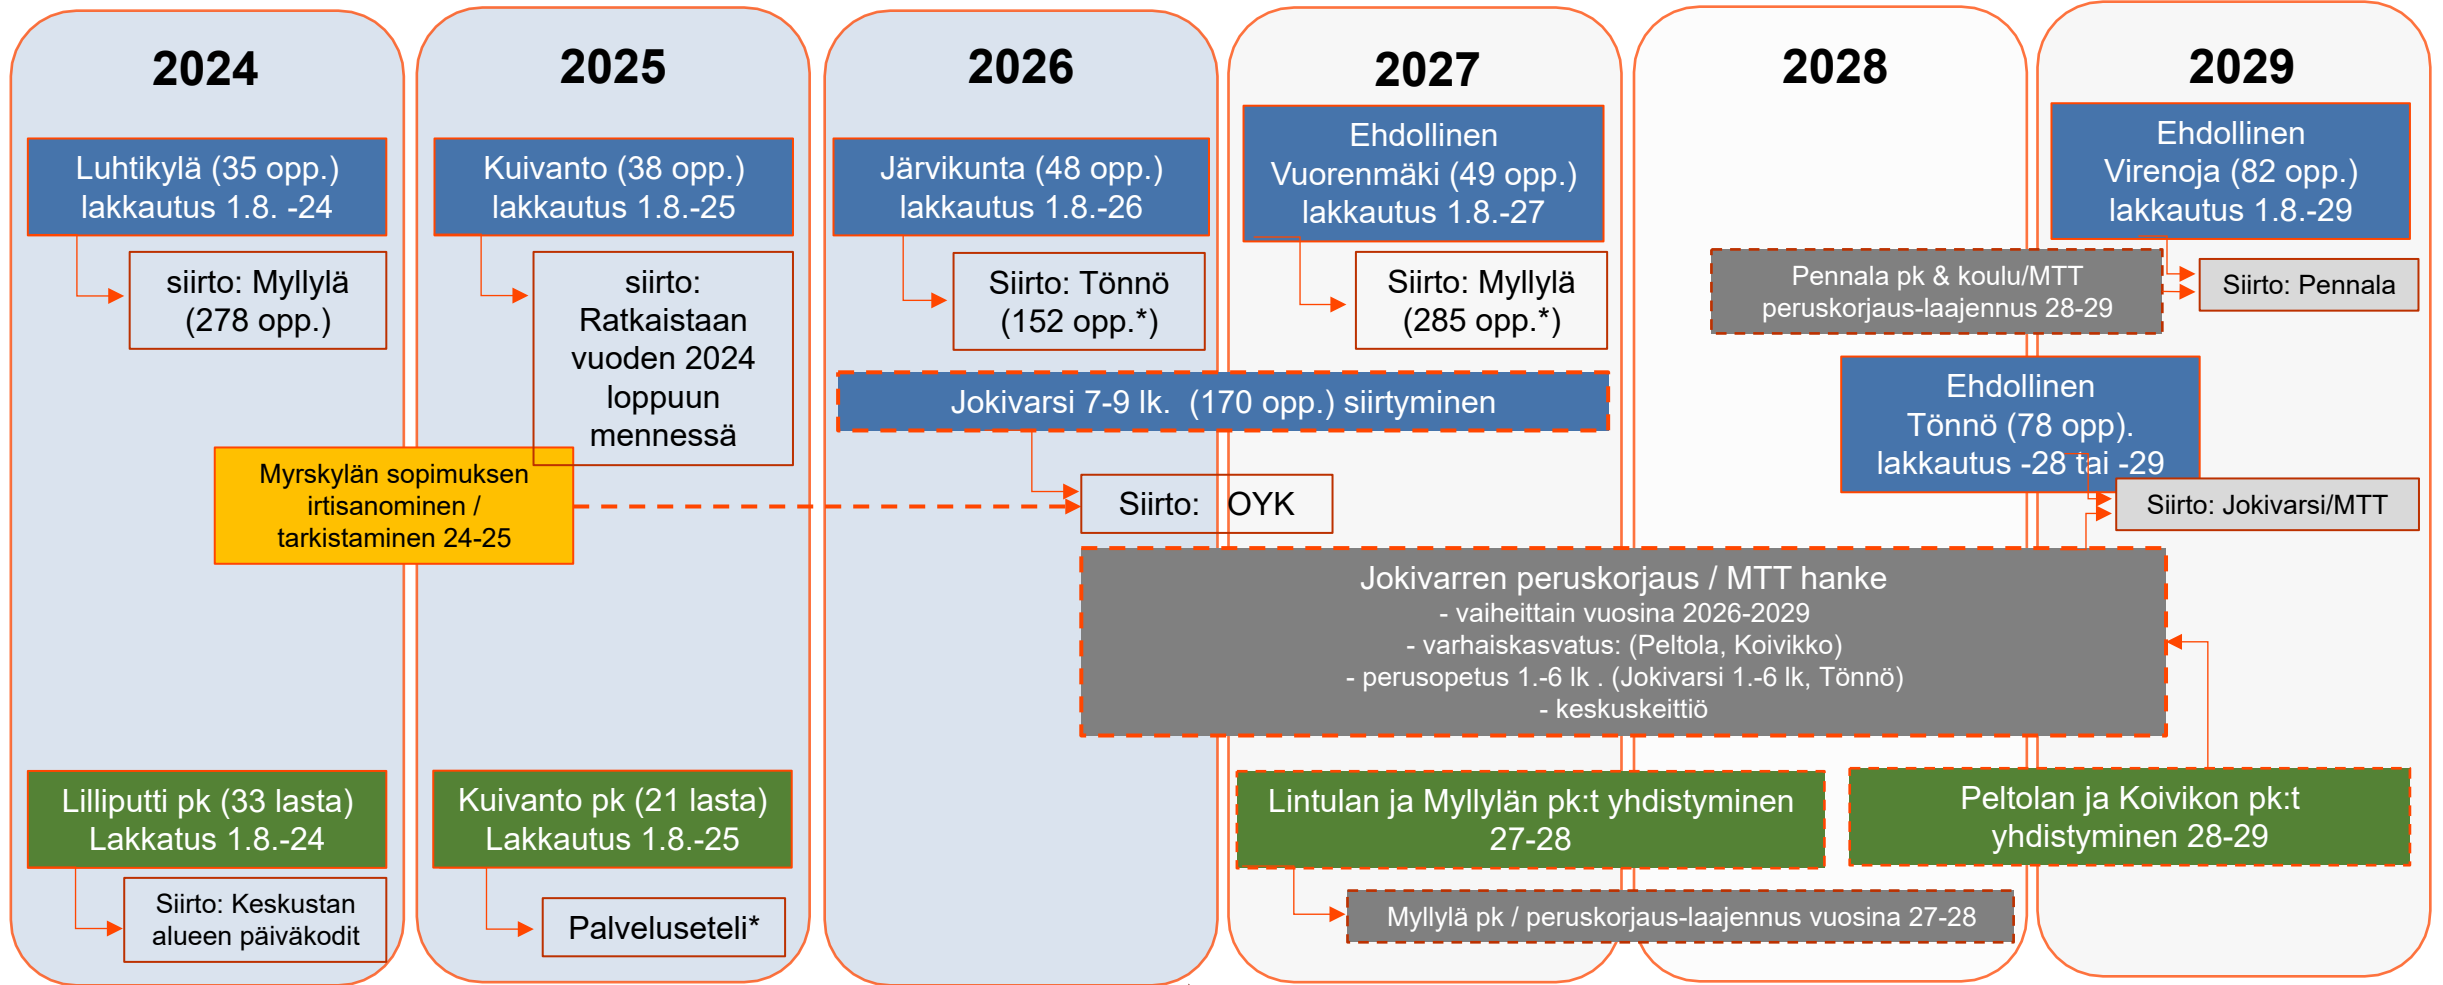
2024

Luhtikylä (35 opp.) lakkautus 1.8. -24

siirto: Myllylä (278 opp.)

Myrskylän sopimuksen irtisanominen / tarkistaminen 24-25

Lilliputti pk (33 lasta) Lakkatus 1.8.-24

Siirto: Keskustan alueen päiväkodit

2025

Kuivanto (38 opp.) lakkautus 1.8.-25

siirto: Ratkaistaan vuoden 2024 loppuun mennessä

Kuivanto pk (21 lasta) Lakkautus 1.8.-25

Palveluseteli*

2026

Järvikunta (48 opp.) lakkautus 1.8.-26

Siirto: Tönnö (152 opp.*)

Jokivarsi 7-9 lk. (170 opp.) siirtyminen

Siirto: OYK

2027

Ehdollinen Vuorenmäki (49 opp.) lakkautus 1.8.-27

Siirto: Myllylä (285 opp.*)

Jokivarren peruskorjaus / MTT hanke
- vaiheittain vuosina 2026-2029
- varhaiskasvatus: (Peltola, Koivikko)
- perusopetus 1.-6 lk . (Jokivarsi 1.-6 lk, Tönnö)
- keskuskeittiö

Lintulan ja Myllylän pk:t yhdistyminen 27-28

Myllylä pk / peruskorjaus-laajennus vuosina 27-28

2028

Pennala pk & koulu/MTT peruskorjaus-laajennus 28-29

Ehdollinen Tönnö (78 opp). lakkautus -28 tai -29

Peltolan ja Koivikon pk:t yhdistyminen 28-29

2029

Ehdollinen Virenoja (82 opp.) lakkautus 1.8.-29

Siirto: Pennala

Siirto: Jokivarsi/MTT